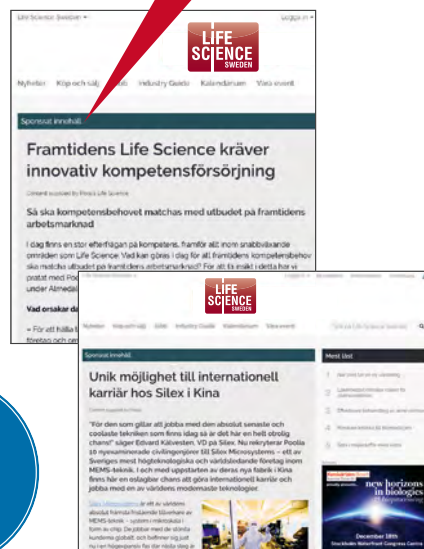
Life Science Sweden ▾

Logga in ▾

LIFE SCIENCE SWEDEN

Nyheter Köp och sälj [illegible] Industry Guide Kalendarium Våra event

Sponsrat innehåll

Framtidens Life Science kräver innovativ kompetensförsörjning

Content supplied by Poolia Life Science

Så ska kompetensbehovet matchas med utbudet på framtidens arbetsmarknad

I dag finns en stor efterfrågan på kompetens, framför allt inom snabbväxande områden som Life Science. Vad kan göras i dag för att framtidens kompetensbehov ska matchas utbudet på framtidens arbetsmarknad? För att ta reda i detta har vi pratat med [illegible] under Almedal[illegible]

Vad orsakar da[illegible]

• För att hålla t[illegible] företag och ce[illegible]

LIFE SCIENCE SWEDEN

Nyheter Köp och sälj Jobb Industry Guide Kalendarium Våra event

Sponsrat innehåll

Unik möjlighet till internationell karriär hos Silex i Kina

Content supplied by Silex

"För den som gillar att jobba med den absolut senaste och coolaste tekniken som finns idag så är det här en helt otrolig chans!" säger Edvard Kälvesten, VD på Silex. Nu rekryterar Poolia 16 nyexaminerade civilingenjörer till Silex Microsystems – ett av Sveriges mest högteknologiska och världsledande företag inom MEMS-teknik. I och med uppstarten av deras nya fabrik i Kina finns här en osloglig chans att göra internationell karriär och jobba med en av världens modernaste teknologier.

Most List

new horizons in biologics

December 18th
Stockholm Waterfront Congress Centre